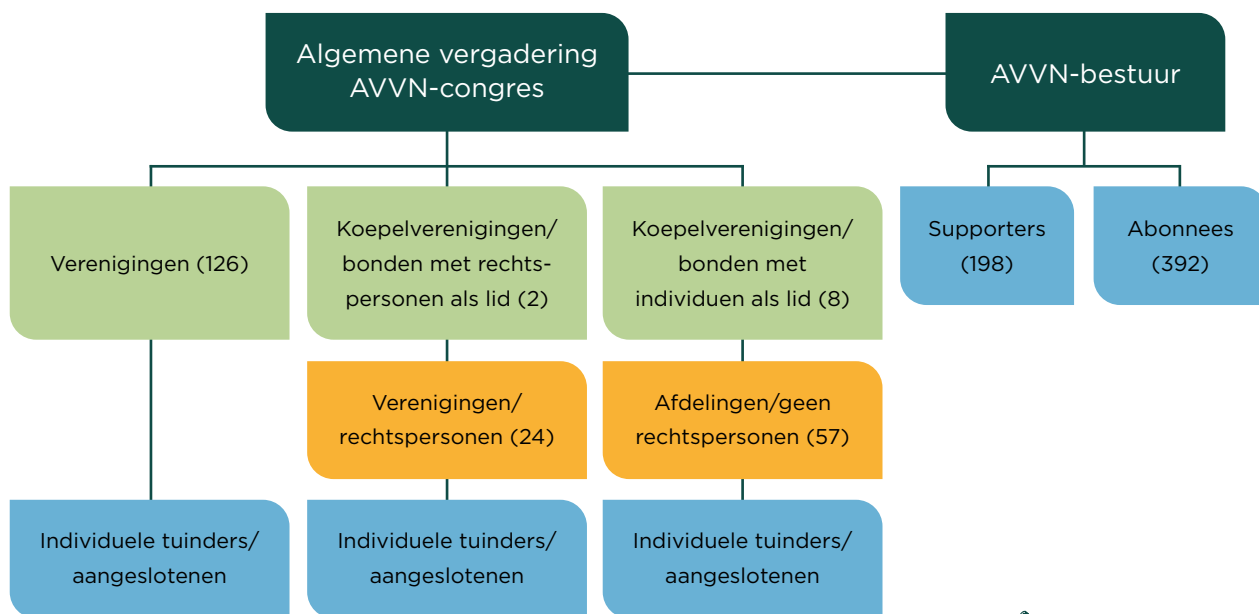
Algemene vergadering AVVN-congres

AVVN-bestuur

Verenigingen (126)

Koepelverenigingen/ bonden met rechtspersonen als lid (2)

Koepelverenigingen/ bonden met individuen als lid (8)

Supporters (198)

Abonnees (392)

Verenigingen/ rechtspersonen (24)

Afdelingen/geen rechtspersonen (57)

Individuele tuinders/ aangeslotenen

Individuele tuinders/ aangeslotenen

Individuele tuinders/ aangeslotenen